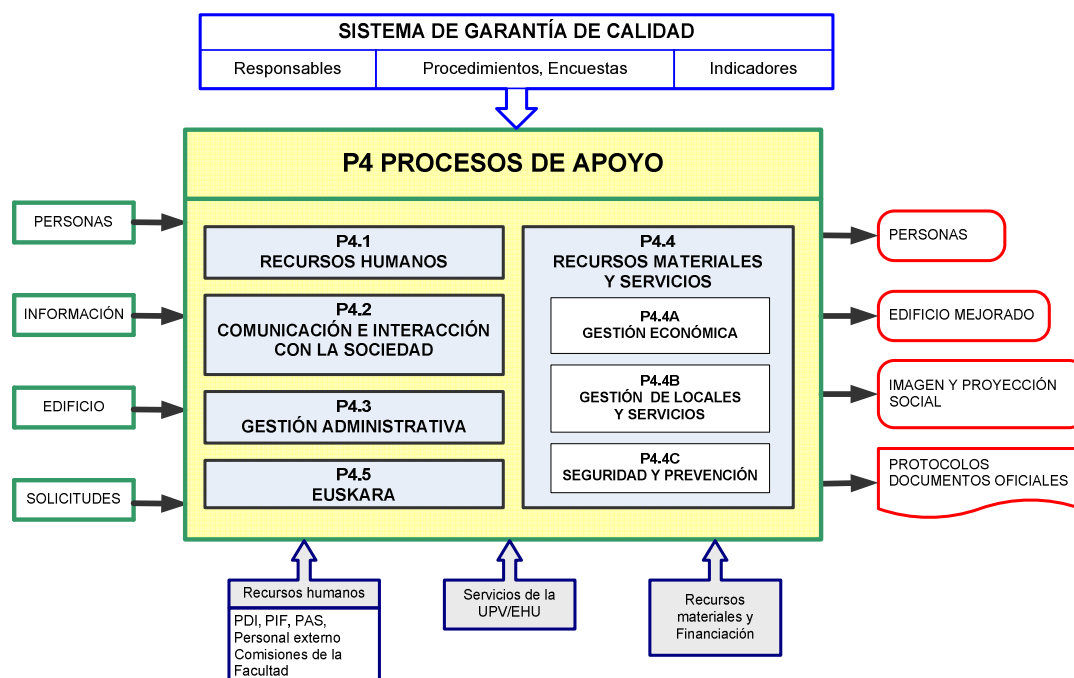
SISTEMA DE GARANTÍA DE CALIDAD

| Responsables | Procedimientos, Encuestas | Indicadores |
|---|---|---|

P4 PROCESOS DE APOYO

PERSONAS

INFORMACIÓN

EDIFICIO

SOLICITUDES

P4.1
RECURSOS HUMANOS

P4.2
COMUNICACIÓN E INTERACCIÓN CON LA SOCIEDAD

P4.3
GESTIÓN ADMINISTRATIVA

P4.5
EUSKARA

P4.4
RECURSOS MATERIALES Y SERVICIOS

P4.4A
GESTIÓN ECONÓMICA

P4.4B
GESTIÓN DE LOCALES Y SERVICIOS

P4.4C
SEGURIDAD Y PREVENCIÓN

PERSONAS

EDIFICIO MEJORADO

IMAGEN Y PROYECCIÓN SOCIAL

PROTOCOLOS
DOCUMENTOS OFICIALES

Recursos humanos

PDI, PIF, PAS,
Personal externo
Comisiones de la Facultad

Servicios de la UPV/EHU

Recursos materiales y Financiación